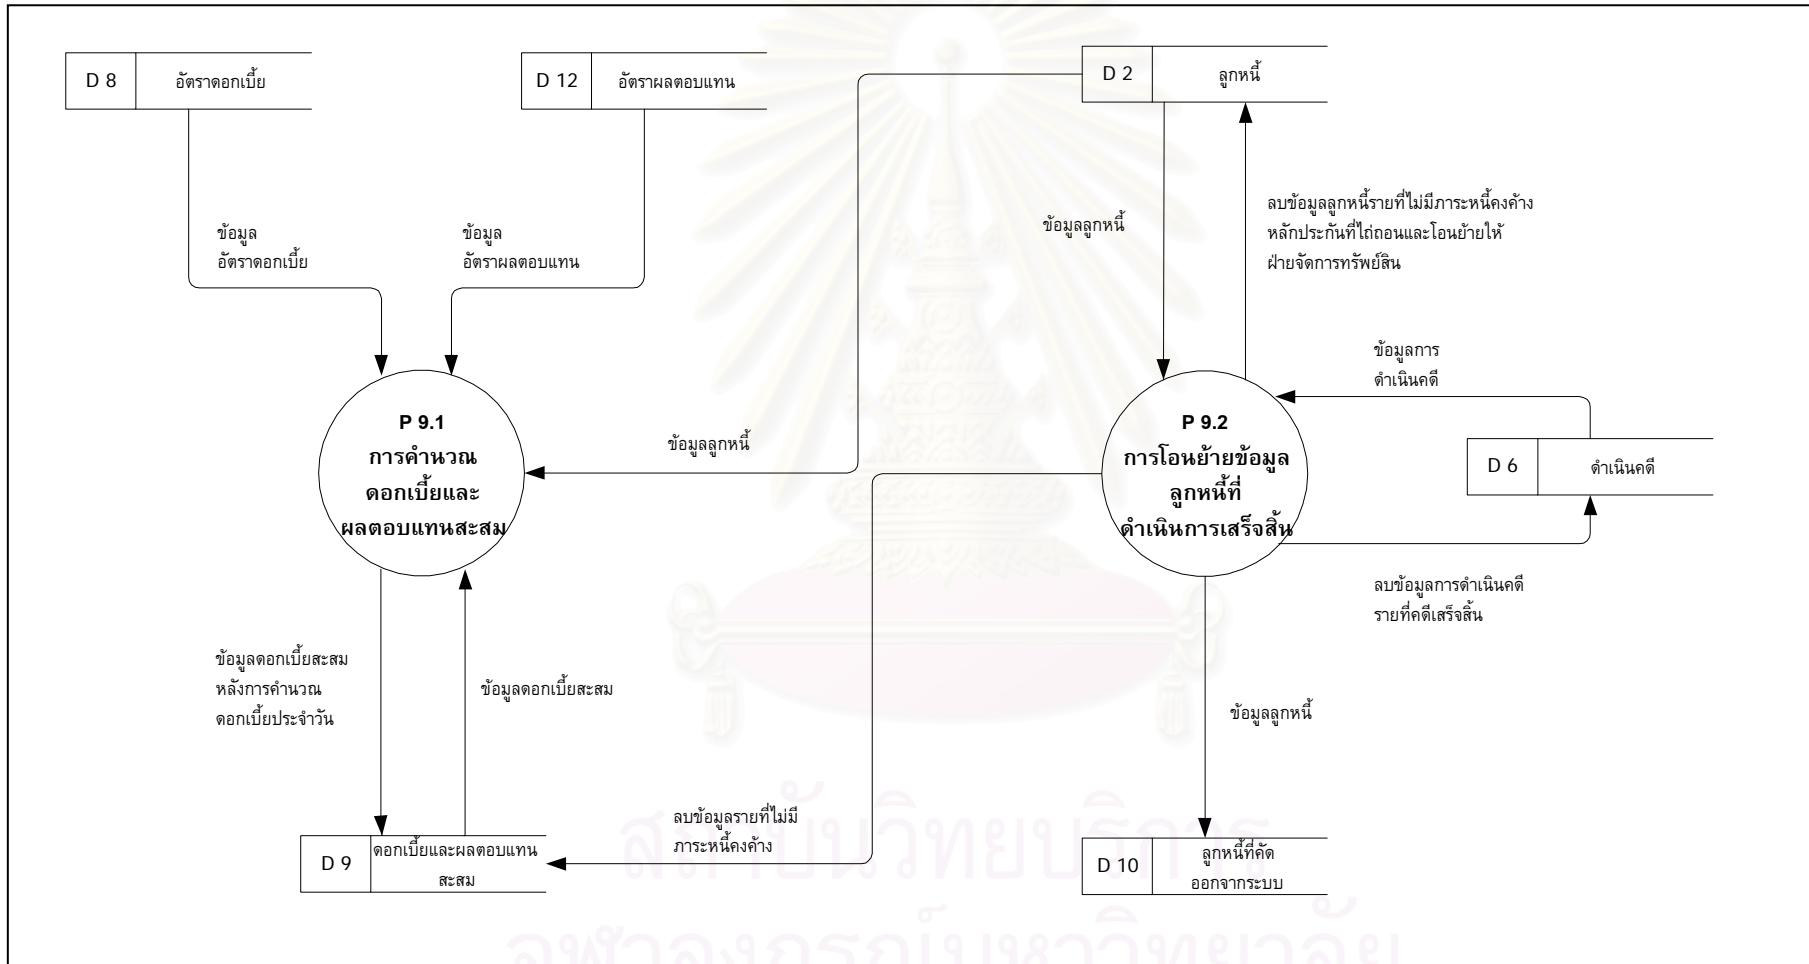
D 8 อัตราดอกเบี้ย

D 12 อัตราผลตอบแทน

D 2 ลูกหนี้

ข้อมูล
อัตราดอกเบี้ย

ข้อมูล
อัตราผลตอบแทน

ข้อมูลลูกหนี้

ลบข้อมูลลูกหนี้รายที่ไม่มีภาระหนี้คงค้าง หลักประกันที่ไถ่ถอนและโอนย้ายให้ฝ่ายจัดการทรัพย์สิน

ข้อมูลการ
ดำเนินคดี

P 9.1
การคำนวณ
ดอกเบี้ยและ
ผลตอบแทนสะสม

ข้อมูลลูกหนี้

P 9.2
การโอนย้ายข้อมูล
ลูกหนี้ที่
ดำเนินการเสร็จสิ้น

D 6 ดำเนินคดี

ลบข้อมูลการดำเนินคดี
รายที่คดีเสร็จสิ้น

ข้อมูลดอกเบี้ยสะสม
หลังการคำนวณ
ดอกเบี้ยประจำวัน

ข้อมูลดอกเบี้ยสะสม

ข้อมูลลูกหนี้

ลบข้อมูลรายที่ไม่มี
ภาระหนี้คงค้าง

D 9 ดอกเบี้ยและผลตอบแทน
สะสม

D 10 ลูกหนี้ที่คัด
ออกจากระบบ

สถาบันวิทยบริการ
จุฬาลงกรณ์มหาวิทยาลัย